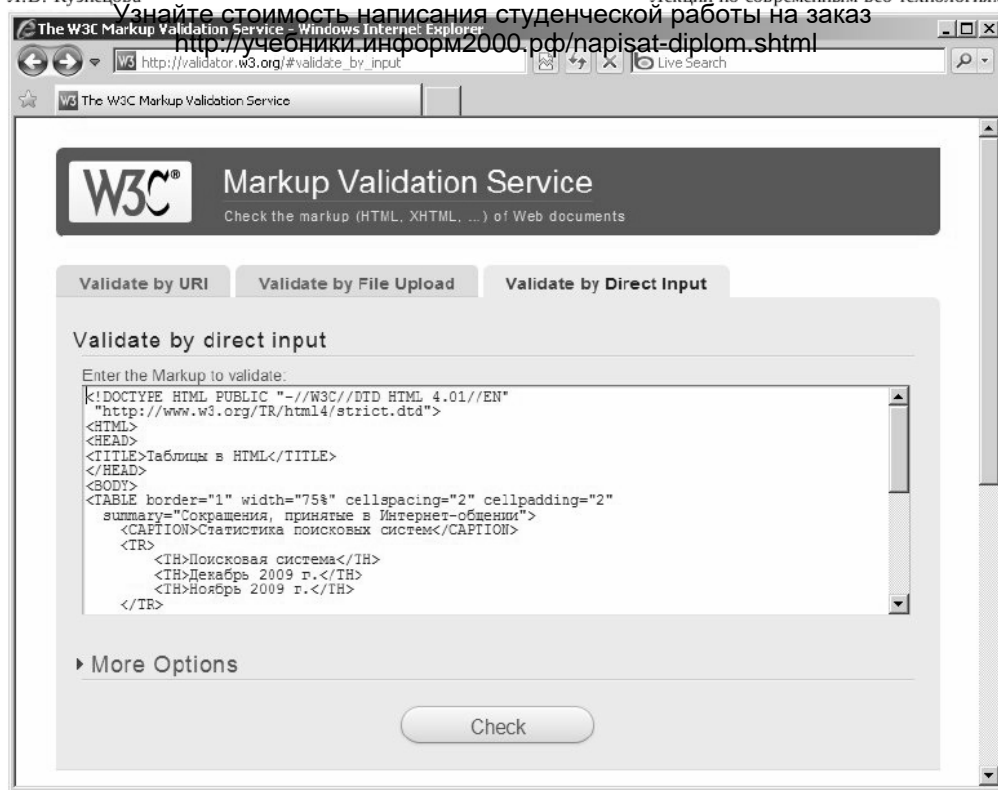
Л.В. Кузнецова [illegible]

Узнайте стоимость написания студенческой работы на заказ
http://учебники.информ2000.рф/napisat-diplom.shtml

The W3C Markup Validation Service - Windows Internet Explorer

http://validator.w3.org/#validate_by_input

Live Search

The W3C Markup Validation Service

W3C®

Markup Validation Service

Check the markup (HTML, XHTML, ...) of Web documents

Validate by URI | Validate by File Upload | Validate by Direct Input

Validate by direct input

Enter the Markup to validate:

<!DOCTYPE HTML PUBLIC "-//W3C//DTD HTML 4.01//EN"
"http://www.w3.org/TR/html4/strict.dtd">
<HTML>
<HEAD>
<TITLE>Таблицы в HTML</TITLE>
</HEAD>
<BODY>
<TABLE border="1" width="75%" cellspacing="2" cellpadding="2"
summary="Сокращения, принятые в Интернет-общении">
<CAPTION>Статистика поисковых систем</CAPTION>
<TR>
<TH>Поисковая система</TH>
<TH>Декабрь 2009 г.</TH>
<TH>Ноябрь 2009 г.</TH>
</TR>

▸ More Options

Check